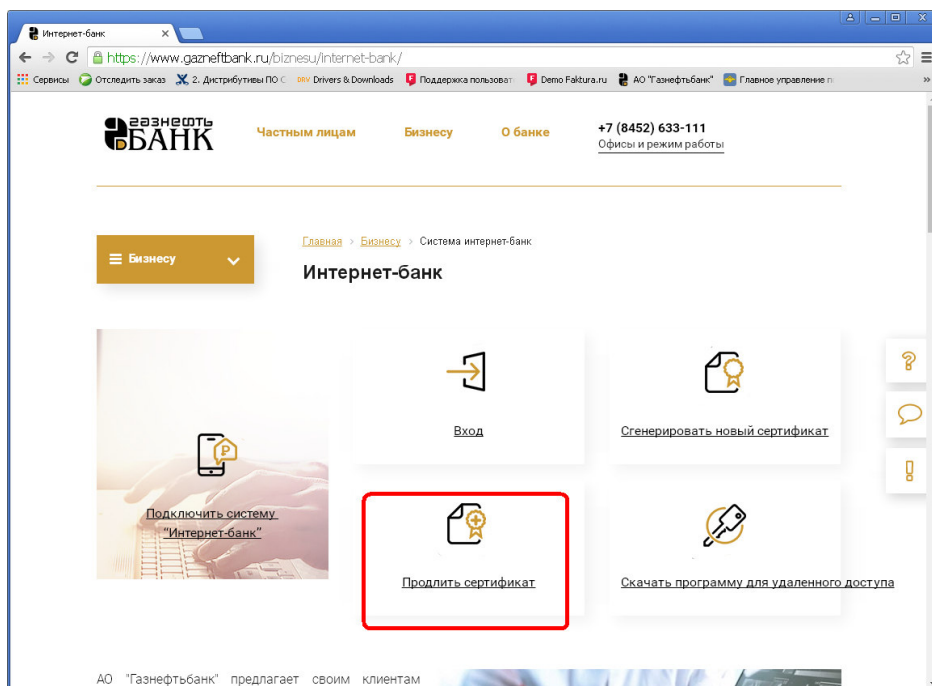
Интернет-банк ×

https://www.gazneftbank.ru/biznesu/internet-bank/

Сервисы Отследить заказ 2. Дистрибутивы ПО С Drivers & Downloads Поддержка пользоват Demo Faktura.ru АО "Газнефтьбанк" Главное управление п

ГАЗНЕФТЬ БАНК

Частным лицам Бизнесу О банке

+7 (8452) 633-111
Офисы и режим работы

Бизнесу

Главная > Бизнесу > Система интернет-банк

Интернет-банк

Вход

Сгенерировать новый сертификат

Подключить систему "Интернет-банк"

Продлить сертификат

Скачать программу для удаленного доступа

АО "Газнефтьбанк" предлагает своим клиентам